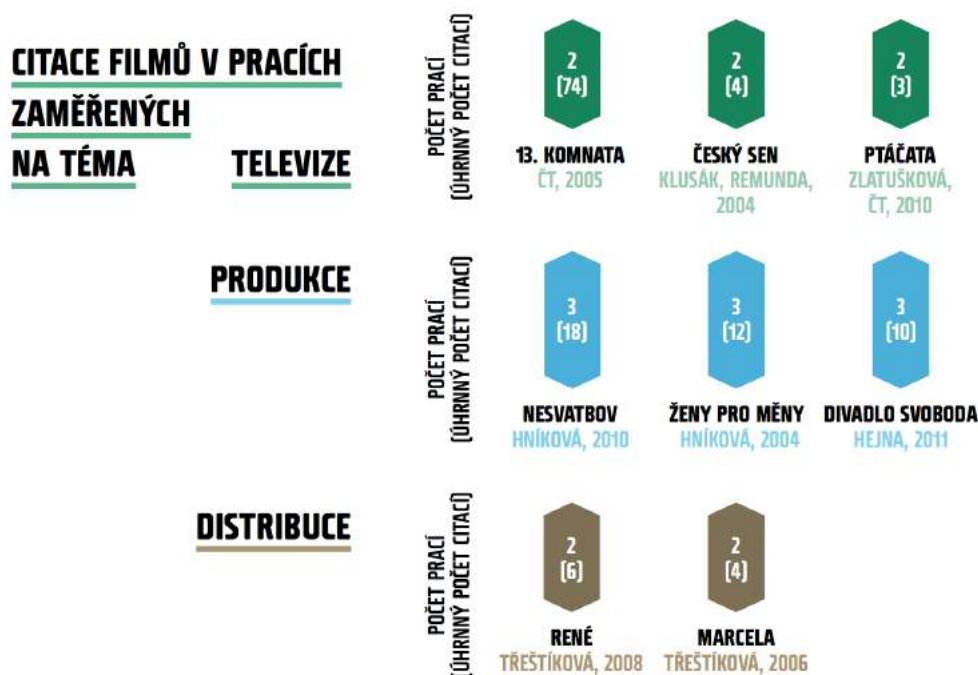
CITACE FILMŮ V PRACÍCH ZAMĚŘENÝCH NA TÉMA

TELEVIZE

POČET PRACÍ (ÚHRNNÝ POČET CITACÍ)

2 (74)
13. KOMNATA
ČT, 2005

2 (4)
ČESKÝ SEN
KLUSÁK, REMUNDA, 2004

2 (3)
PTÁČATA
ZLATUŠKOVÁ, ČT, 2010

PRODUKCE

POČET PRACÍ (ÚHRNNÝ POČET CITACÍ)

3 (18)
NESVATBOV
HNÍKOVÁ, 2010

3 (12)
ŽENY PRO MĚNY
HNÍKOVÁ, 2004

3 (10)
DIVADLO SVOBODA
HEJNA, 2011

DISTRIBUCE

POČET PRACÍ (ÚHRNNÝ POČET CITACÍ)

2 (6)
RENÉ
TŘEŠTÍKOVÁ, 2008

2 (4)
MARCELA
TŘEŠTÍKOVÁ, 2006